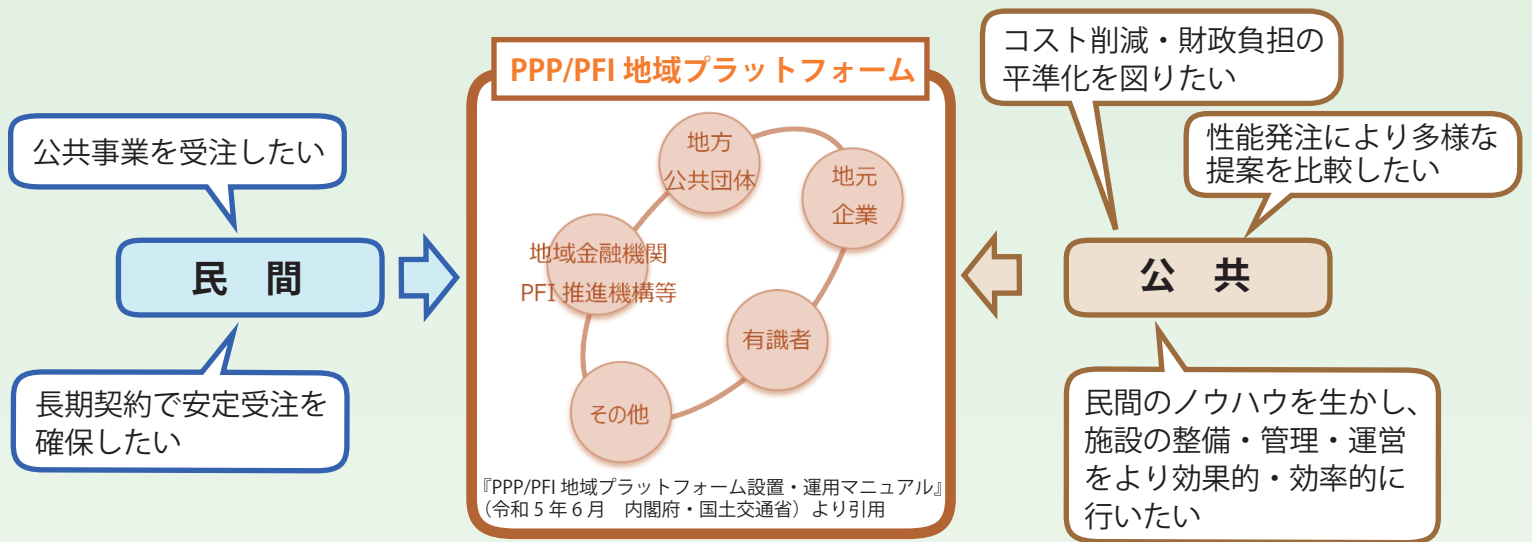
公共事業を受注したい

民　間

長期契約で安定受注を確保したい

PPP/PFI 地域プラットフォーム

地方公共団体

地元企業

地域金融機関
PFI 推進機構等

有識者

その他

『PPP/PFI 地域プラットフォーム設置・運用マニュアル』
（令和５年６月　内閣府・国土交通省）より引用

コスト削減・財政負担の平準化を図りたい

性能発注により多様な提案を比較したい

公　共

民間のノウハウを生かし、施設の整備・管理・運営をより効果的・効率的に行いたい